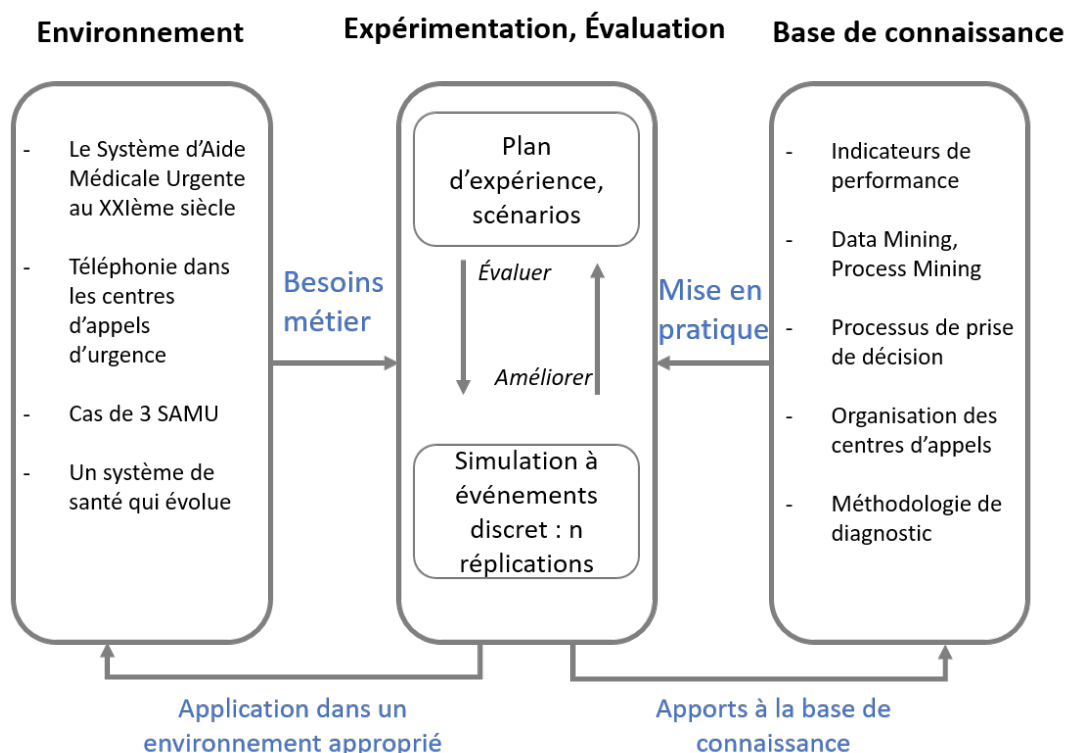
Environnement

Expérimentation, Évaluation

Base de connaissance

- Le Système d'Aide Médicale Urgente au XXIème siècle
- Téléphonie dans les centres d'appels d'urgence
- Cas de 3 SAMU
- Un système de santé qui évolue

Besoins métier

Plan d'expérience, scénarios

Évaluer

Améliorer

Simulation à événements discret : n réplications

Mise en pratique

- Indicateurs de performance
- Data Mining, Process Mining
- Processus de prise de décision
- Organisation des centres d'appels
- Méthodologie de diagnostic

Application dans un environnement approprié

Apports à la base de connaissance